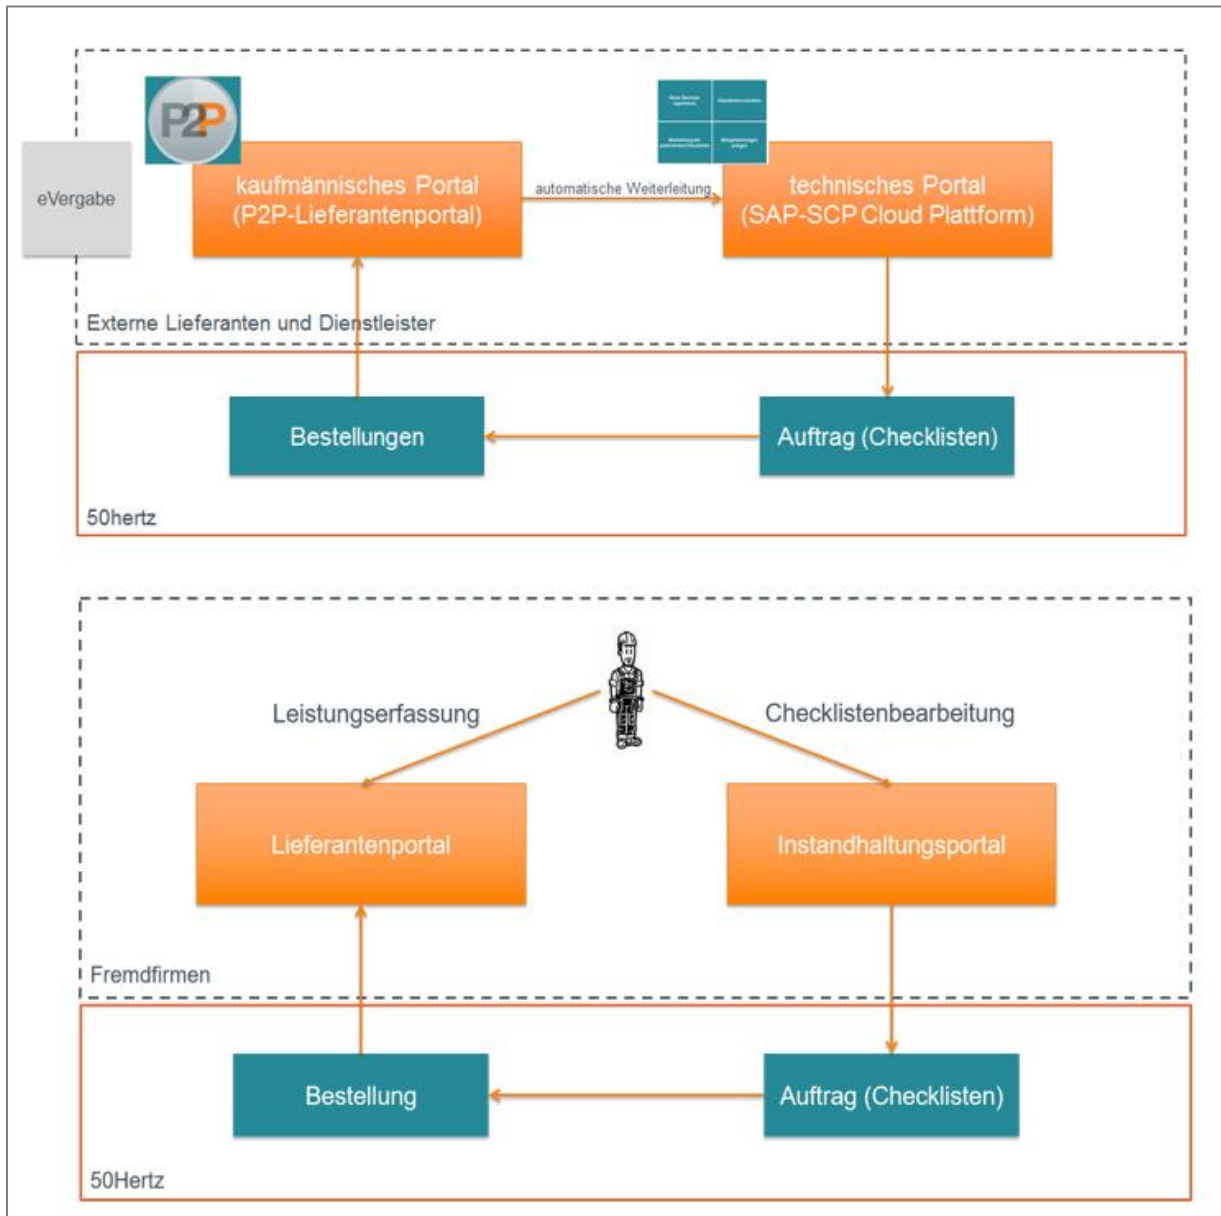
P2P

eVergabe

kaufmännisches Portal (P2P-Lieferantenportal)

automatische Weiterleitung

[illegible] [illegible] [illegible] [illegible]

technisches Portal (SAP-SCP Cloud Plattform)

Externe Lieferanten und Dienstleister

Bestellungen

Auftrag (Checklisten)

50hertz

Leistungserfassung

Checklistenbearbeitung

Lieferantenportal

Instandhaltungsportal

Fremdfirmen

Bestellung

Auftrag (Checklisten)

50Hertz